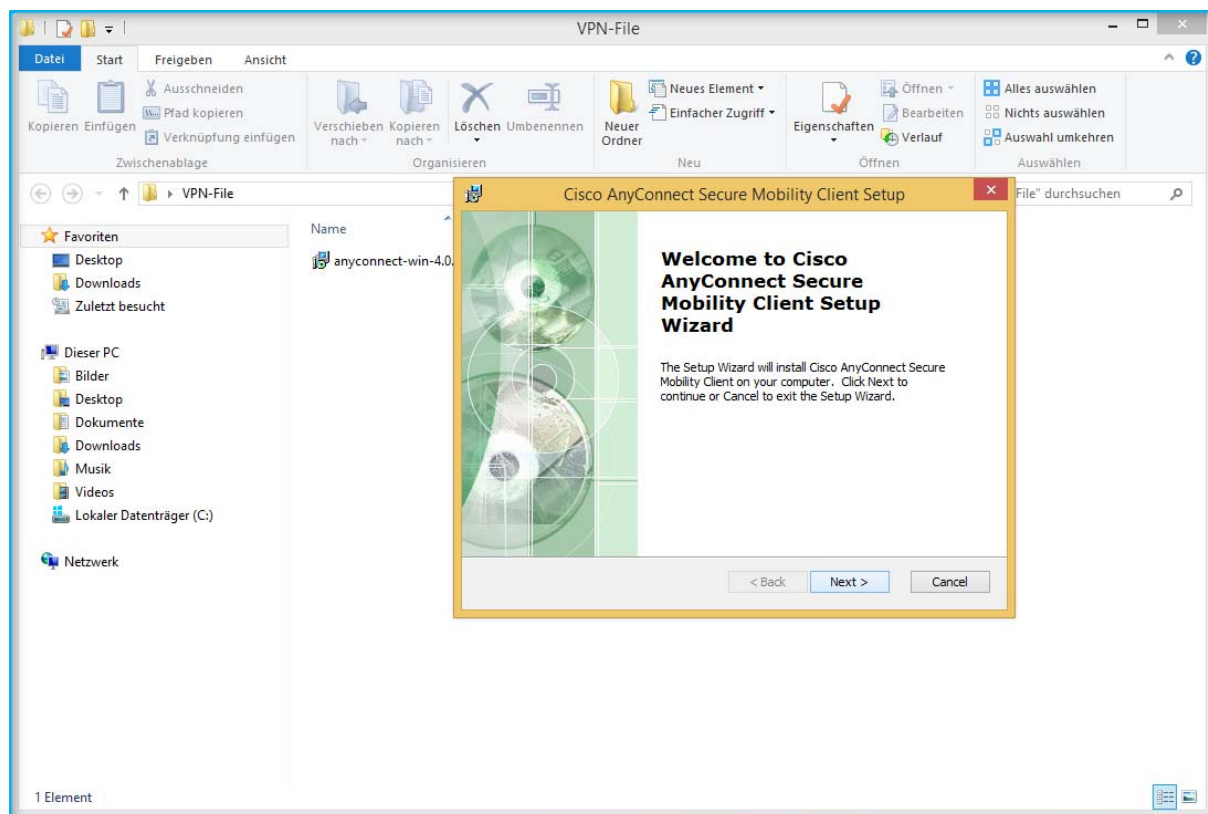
VPN-File

Datei Start Freigeben Ansicht

Kopieren Einfügen
Ausschneiden
Pfad kopieren
Verknüpfung einfügen
Zwischenablage

Verschieben nach
Kopieren nach
Löschen
Umbenennen
Organisieren

Neuer Ordner
Neues Element
Einfacher Zugriff
Neu

Eigenschaften
Öffnen
Bearbeiten
Verlauf
Öffnen

Alles auswählen
Nichts auswählen
Auswahl umkehren
Auswählen

VPN-File

File" durchsuchen

Favoriten
Desktop
Downloads
Zuletzt besucht

Dieser PC
Bilder
Desktop
Dokumente
Downloads
Musik
Videos
Lokaler Datenträger (C:)

Netzwerk

Name
anyconnect-win-4.0.

1 Element

Cisco AnyConnect Secure Mobility Client Setup

Welcome to Cisco AnyConnect Secure Mobility Client Setup Wizard

The Setup Wizard will install Cisco AnyConnect Secure Mobility Client on your computer. Click Next to continue or Cancel to exit the Setup Wizard.

< Back Next > Cancel